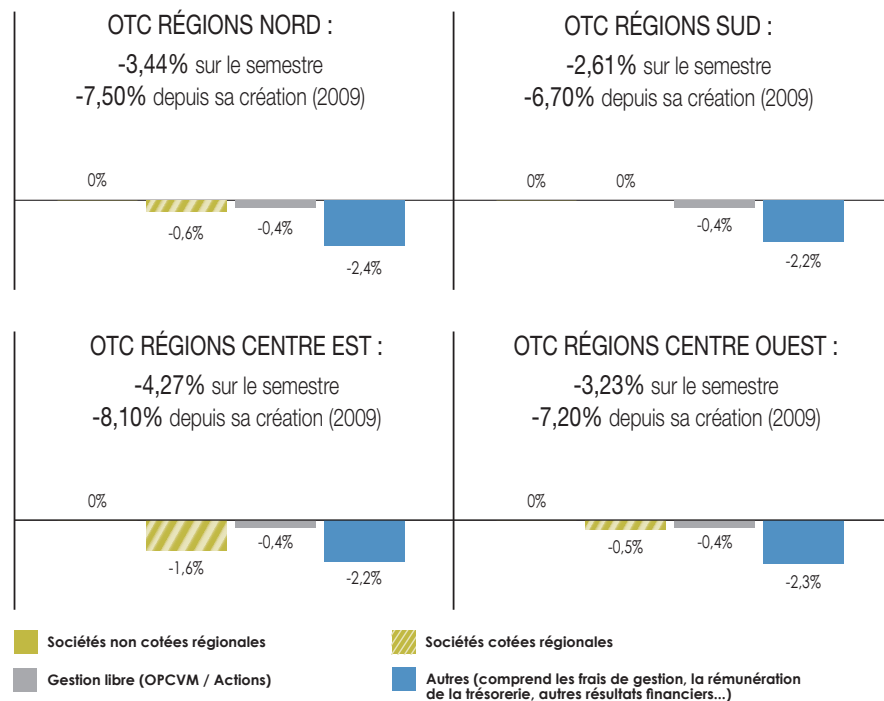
OTC RÉGIONS NORD :
-3,44% sur le semestre
-7,50% depuis sa création (2009)

0%
-0,6%
-0,4%
-2,4%

OTC RÉGIONS SUD :
-2,61% sur le semestre
-6,70% depuis sa création (2009)

0%
0%
-0,4%
-2,2%

OTC RÉGIONS CENTRE EST :
-4,27% sur le semestre
-8,10% depuis sa création (2009)

0%
-1,6%
-0,4%
-2,2%

OTC RÉGIONS CENTRE OUEST :
-3,23% sur le semestre
-7,20% depuis sa création (2009)

0%
-0,5%
-0,4%
-2,3%

Sociétés non cotées régionales
Sociétés cotées régionales
Gestion libre (OPCVM / Actions)
Autres (comprend les frais de gestion, la rémunération de la trésorerie, autres résultats financiers...)